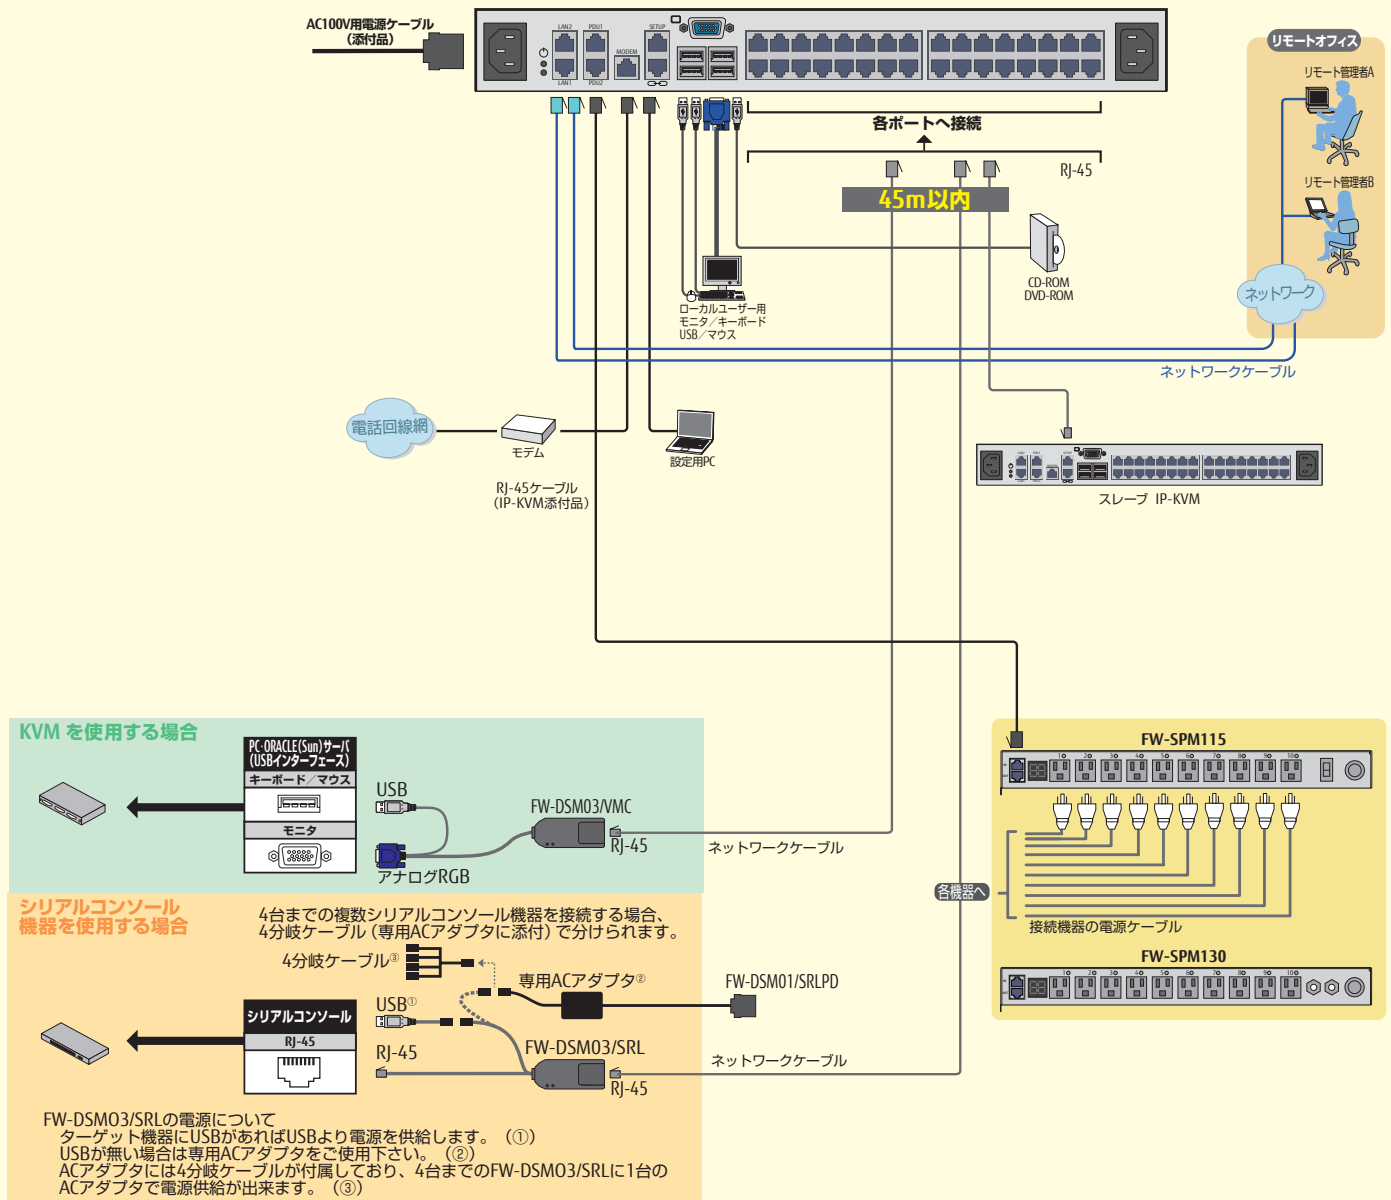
AC100V用電源ケーブル
(添付品)

LAN2 PDU1 SETUP MODEM LAN1 PDU2

リモートオフィス
リモート管理者A
リモート管理者B
ネットワーク

各ポートへ接続
RJ-45
45m以内
CD-ROM
DVD-ROM
ローカルユーザー用
モニタ／キーボード
USB／マウス
ネットワークケーブル

電話回線網
モデム
設定用PC
RJ-45ケーブル
(IP-KVM添付品)
スレーブ IP-KVM

KVM を使用する場合
PC・ORACLE(Sun)サーバ
(USBインターフェース)
キーボード／マウス
モニタ
USB
アナログRGB
FW-DSM03/VMC
RJ-45
ネットワークケーブル

FW-SPM115
各機器へ
接続機器の電源ケーブル
FW-SPM130

シリアルコンソール
機器を使用する場合
4台までの複数シリアルコンソール機器を接続する場合、4分岐ケーブル（専用ACアダプタに添付）で分けられます。
4分岐ケーブル③
専用ACアダプタ②
FW-DSM01/SRLPD
USB①
シリアルコンソール
RJ-45
RJ-45
FW-DSM03/SRL
ネットワークケーブル
RJ-45

FW-DSM03/SRLの電源について
ターゲット機器にUSBがあればUSBより電源を供給します。（①）
USBが無い場合は専用ACアダプタをご使用下さい。（②）
ACアダプタには4分岐ケーブルが付属しており、4台までのFW-DSM03/SRLに1台のACアダプタで電源供給が出来ます。（③）